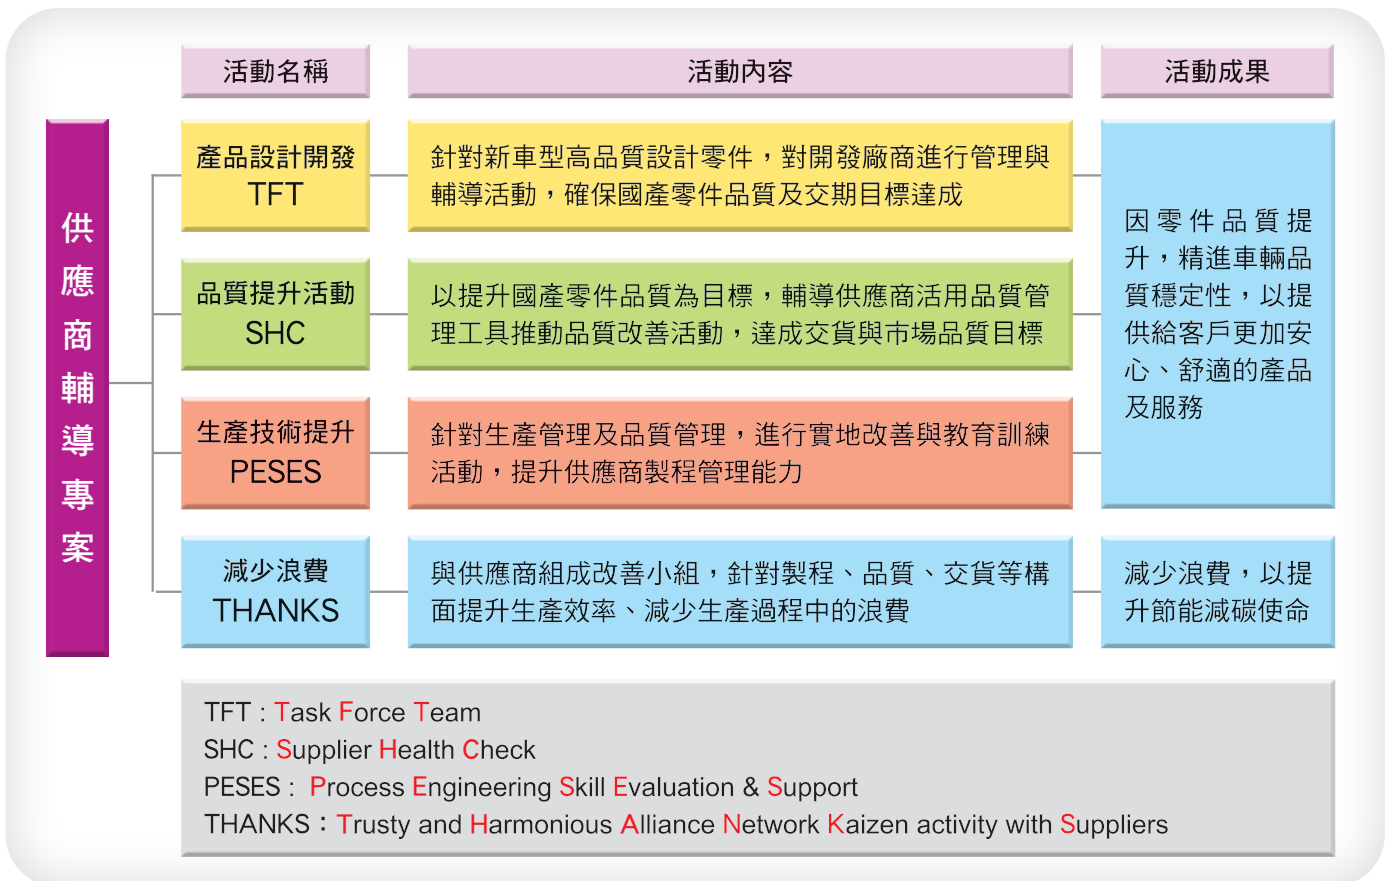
活動名稱

活動內容

活動成果

供應商輔導專案

產品設計開發
TFT

針對新車型高品質設計零件，對開發廠商進行管理與輔導活動，確保國產零件品質及交期目標達成

品質提升活動
SHC

以提升國產零件品質為目標，輔導供應商活用品質管理工具推動品質改善活動，達成交貨與市場品質目標

生產技術提升
PESES

針對生產管理及品質管理，進行實地改善與教育訓練活動，提升供應商製程管理能力

因零件品質提升，精進車輛品質穩定性，以提供給客戶更加安心、舒適的產品及服務

減少浪費
THANKS

與供應商組成改善小組，針對製程、品質、交貨等構面提升生產效率、減少生產過程中的浪費

減少浪費，以提升節能減碳使命

TFT : Task Force Team
SHC : Supplier Health Check
PESES : Process Engineering Skill Evaluation & Support
THANKS：Trusty and Harmonious Alliance Network Kaizen activity with Suppliers